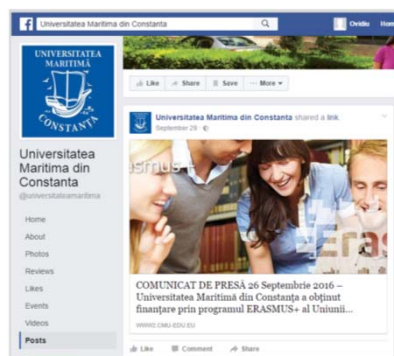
Universitatea Maritima din Constanta
Ovidiu Hom

UNIVERSITATEA MARITIMĂ CONSTANTA

Like Share Save More

Universitatea Maritima din Constanta
@universitateamaritima

Home
About
Photos
Reviews
Likes
Events
Videos
Posts

Universitatea Maritima din Constanta shared a link.
September 29 ·

rasmus
Eras

COMUNICAT DE PRESĂ 26 Septembrie 2016 – Universitatea Maritimă din Constanța a obținut finanțare prin programul ERASMUS+ al Uniunii...
WWW.CMU-EDU.EU

Like Comment Share